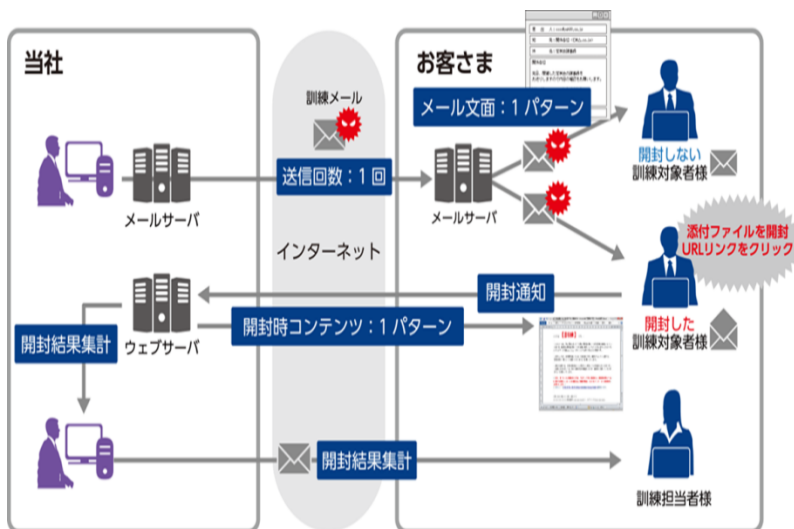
当社

お客さま

訓練メール

メール文面：1パターン

送信回数：1回

メールサーバ

メールサーバ

インターネット

開封しない
訓練対象者様

添付ファイルを開封
URLリンクをクリック

開封通知

開封結果集計

ウェブサーバ

開封時コンテンツ：1パターン

開封した
訓練対象者様

開封結果集計

訓練担当者様